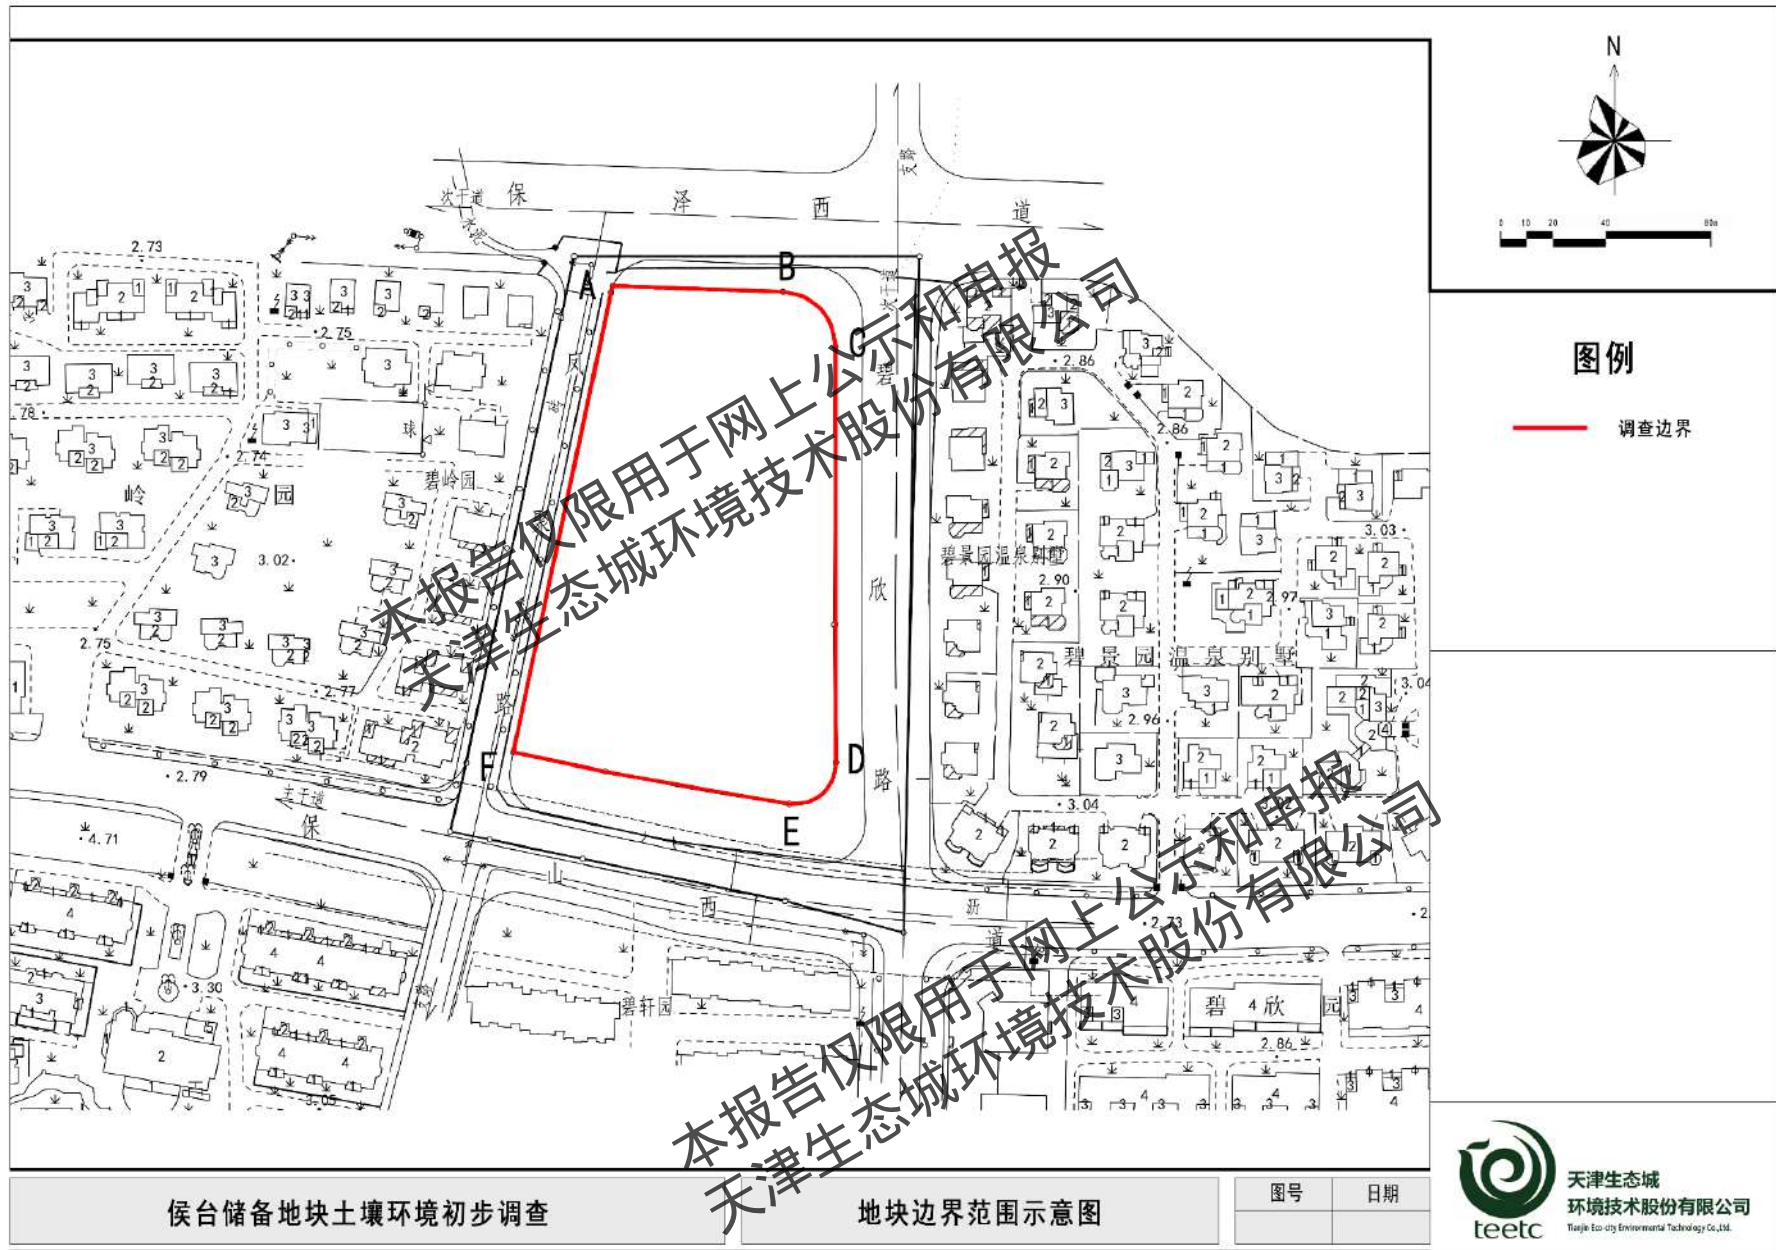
N

0 10 20 40 80m

图例

调查边界

本报告仅限用于网上公示和申报
天津生态城环境技术股份有限公司

本报告仅限用于网上公示和申报
天津生态城环境技术股份有限公司

次干道 保 泽 西 道

A B C D E F

2.73 2.75 2.74 2.78 3.02 2.75 2.77 2.79 4.71 3.30 3.05 2.86 2.86 2.90 2.96 2.97 3.03 3.04 3.04 2.73 2.86

碧岭园 岭 园 球

碧景园温泉别墅

碧 景 园 温 泉 别 墅

欣 路 碧 风 路

次干道 保 山 西 沥 道

碧轩园 碧 欣 园

侯台储备地块土壤环境初步调查

地块边界范围示意图

图号 日期

天津生态城
环境技术股份有限公司
teetc
Tianjin Eco-city Environmental Technology Co.,Ltd.